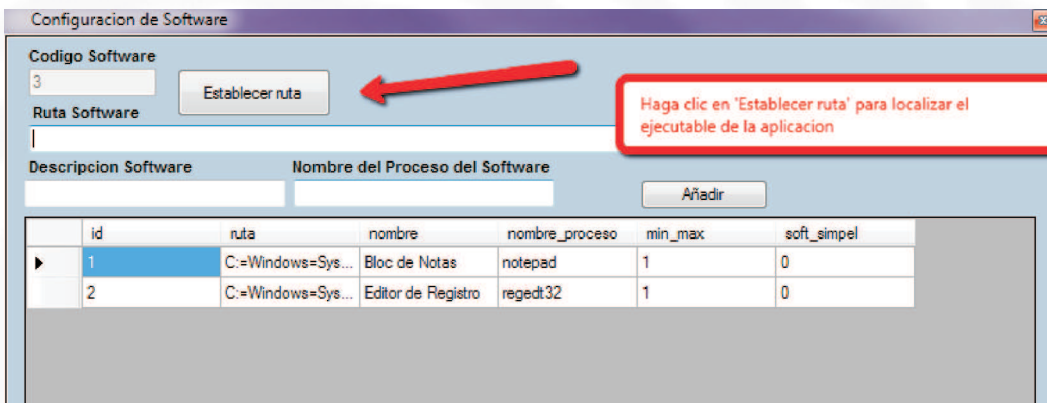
Configuracion de Software

Codigo Software
3
Establecer ruta
Ruta Software

Haga clic en 'Establecer ruta' para localizar el ejecutable de la aplicacion

Descripcion Software
Nombre del Proceso del Software
Añadir

| | id | ruta | nombre | nombre_proceso | min_max | soft_simpel |
|---|---|---|---|---|---|---|
| ▶ | 1 | C:=Windows=Sys... | Bloc de Notas | notepad | 1 | 0 |
| | 2 | C:=Windows=Sys... | Editor de Registro | regedt32 | 1 | 0 |